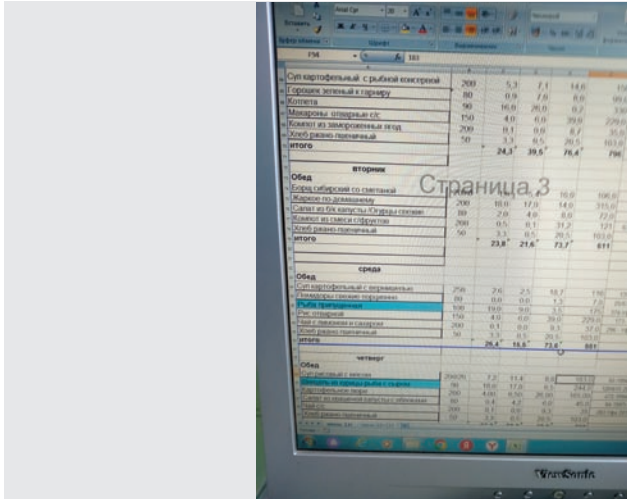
Вставить
Буфер обмена
Шрифт
Выравнивание
Обычный
F96
183

| Суп картофельный с рыбной консервой | 200 | 5,3 | 7,1 | 14,6 | 15 |
|---|---|---|---|---|---|
| Горошек зеленый к гарниру | 80 | 0,9 | 7,6 | 8,0 | |
| Котлета | 90 | 16,0 | 26,0 | 8,2 | |
| Макароны отварные с/с | 150 | 4,0 | 6,0 | 39,0 | |
| Компот из замороженных ягод | 200 | 0,1 | 0,0 | 8,7 | |
| Хлеб ржано-пшеничный | 50 | 3,3 | 0,5 | 20,5 | |
| итого | | 24,3 | 39,5 | 76,4 | 796 |

вторник
Обед
Страница 3

| Борщ сибирский со сметаной | | | | 10,0 | |
|---|---|---|---|---|---|
| Жаркое по-домашнему | 200 | 18,0 | 17,0 | 14,0 | |
| Салат из б/к капусты /Огурцы свежие | 80 | 2,0 | 4,0 | 8,0 | |
| Компот из смеси сухофруктов | 200 | 0,5 | 0,1 | 31,2 | |
| Хлеб ржано-пшеничный | 50 | 3,3 | 0,5 | 20,5 | |
| итого | | 23,8 | 21,6 | 73,7 | 611 |

среда
Обед

| Суп картофельный с вермишелью | 250 | 2,6 | 2,5 | 18,7 | |
|---|---|---|---|---|---|
| Помидоры свежие порционно | 80 | 0,0 | 0,0 | 1,3 | |
| Рыба припущенная | 100 | 19,0 | 9,0 | 3,5 | |
| Рис отварной | 150 | 4,0 | 6,0 | 39,0 | |
| Чай с лимоном и сахаром | 200 | 0,1 | 0,0 | 9,3 | |
| Хлеб ржано-пшеничный | 50 | 3,3 | 0,5 | 20,5 | |
| итого | | 29,4 | 16,5 | 73,4 | 601 |

четверг
Обед

| Суп рисовый с мясом | 200/25 | 7,2 | 11,4 | 6,6 | |
|---|---|---|---|---|---|
| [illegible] | 90 | 16,0 | 17,0 | 6,3 | |
| Картофельное пюре | 200 | 4,00 | 8,50 | 26,00 | |
| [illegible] | 80 | 0,4 | 4,2 | 6,0 | |
| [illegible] | 200 | 0,1 | 0,0 | 9,3 | |
| Хлеб ржано-пшеничный | 50 | 3,3 | 0,5 | 20,5 | |

ViewSonic